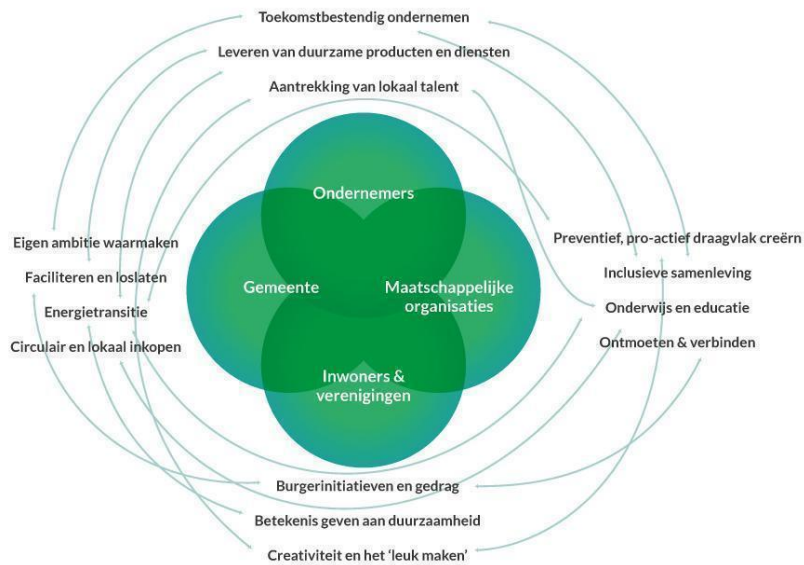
Toekomstbestendig ondernemen

Leveren van duurzame producten en diensten

Aantrekking van lokaal talent

Ondernemers

Gemeente

Maatschappelijke organisaties

Inwoners & verenigingen

Eigen ambitie waarmaken

Faciliteren en loslaten

Energietransitie

Circulair en lokaal inkopen

Preventief, pro-actief draagvlak creërn

Inclusieve samenleving

Onderwijs en educatie

Ontmoeten & verbinden

Burgerinitiatieven en gedrag

Betekenis geven aan duurzaamheid

Creativiteit en het 'leuk maken'